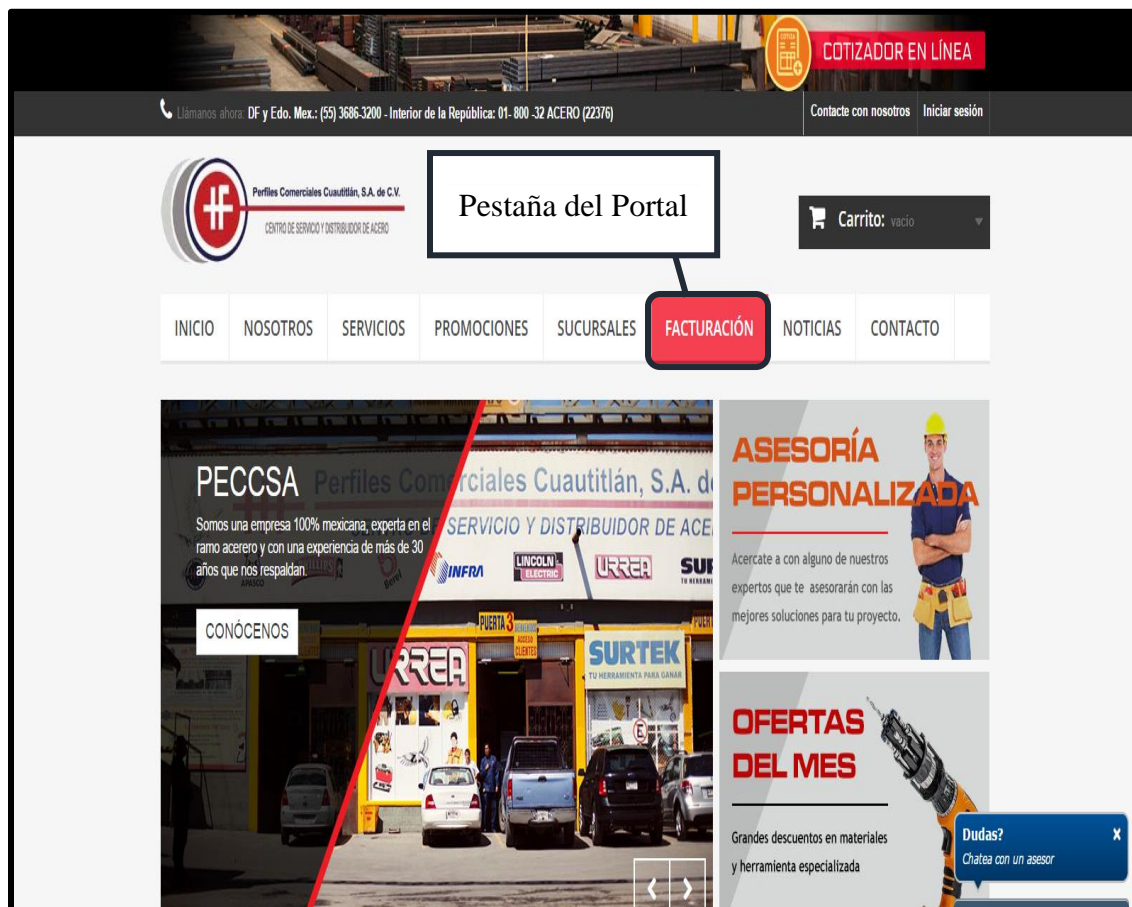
COTIZADOR EN LÍNEA

Llámanos ahora: DF y Edo. Mex.: (55) 3686-3200 - Interior de la República: 01- 800 -32 ACERO (22376)

Contacte con nosotros | Iniciar sesión

Perfiles Comerciales Cuautitlán, S.A. de C.V.
CENTRO DE SERVICIO Y DISTRIBUIDOR DE ACERO

Pestaña del Portal

Carrito: vacío

INICIO | NOSOTROS | SERVICIOS | PROMOCIONES | SUCURSALES | FACTURACIÓN | NOTICIAS | CONTACTO

PECCSA

Perfiles Comerciales Cuautitlán, S.A. de

Somos una empresa 100% mexicana, experta en el ramo acerero y con una experiencia de más de 30 años que nos respaldan.

SERVICIO Y DISTRIBUIDOR DE ACER

INFRA LINCOLN ELECTRIC URREA SUR

CONÓCENOS

PUERTA 3

URREA

SURTEK
TU HERRAMIENTA PARA GANAR

ASESORÍA PERSONALIZADA

Acercate a con alguno de nuestros expertos que te asesorarán con las mejores soluciones para tu proyecto.

OFERTAS DEL MES

Grandes descuentos en materiales y herramienta especializada

Dudas?
Chatea con un asesor
x